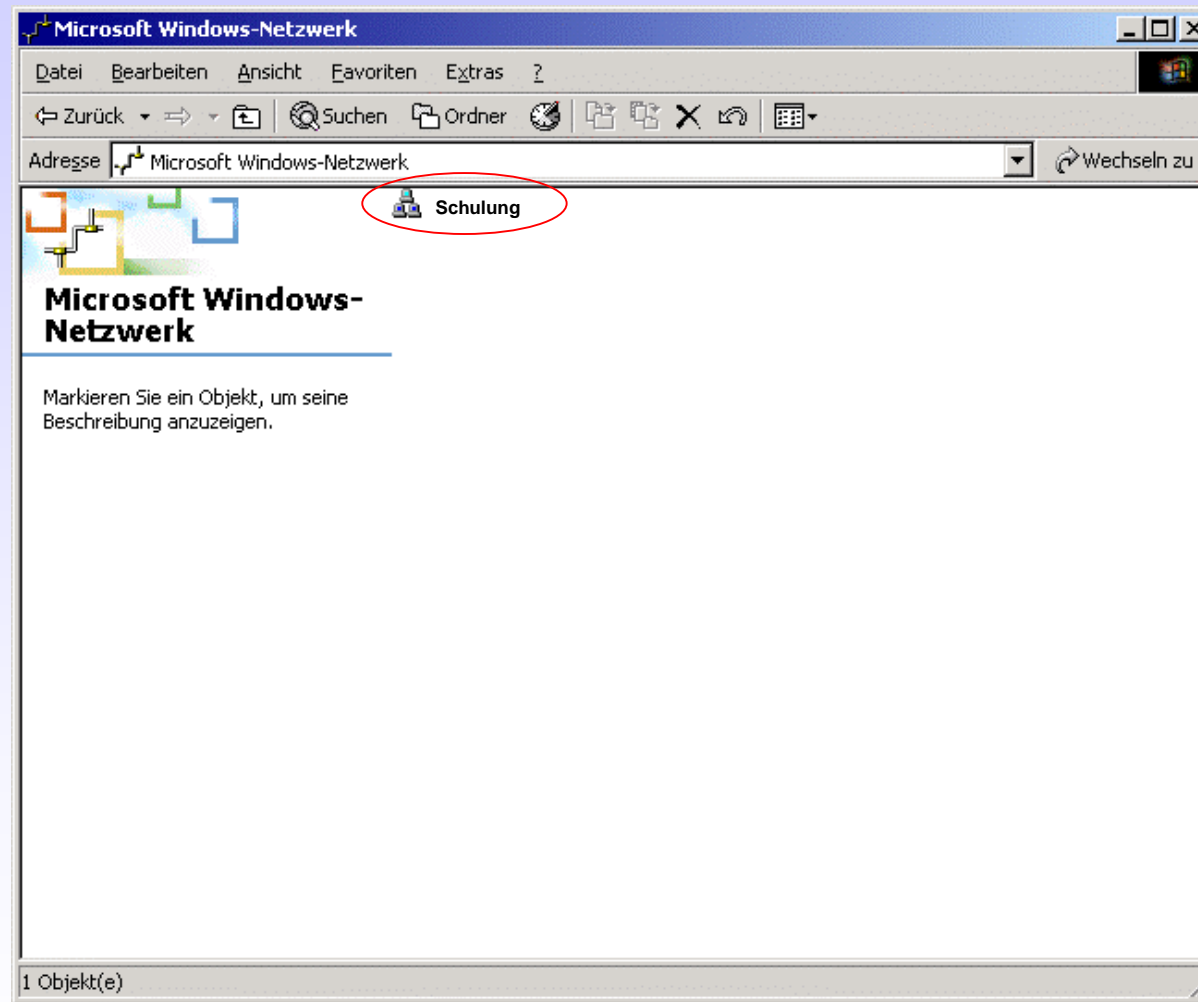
Microsoft Windows-Netzwerk

Datei Bearbeiten Ansicht Favoriten Extras ?

Zurück Suchen Ordner

Adresse Microsoft Windows-Netzwerk Wechseln zu

Schulung

Microsoft Windows-Netzwerk

Markieren Sie ein Objekt, um seine Beschreibung anzuzeigen.

1 Objekt(e)